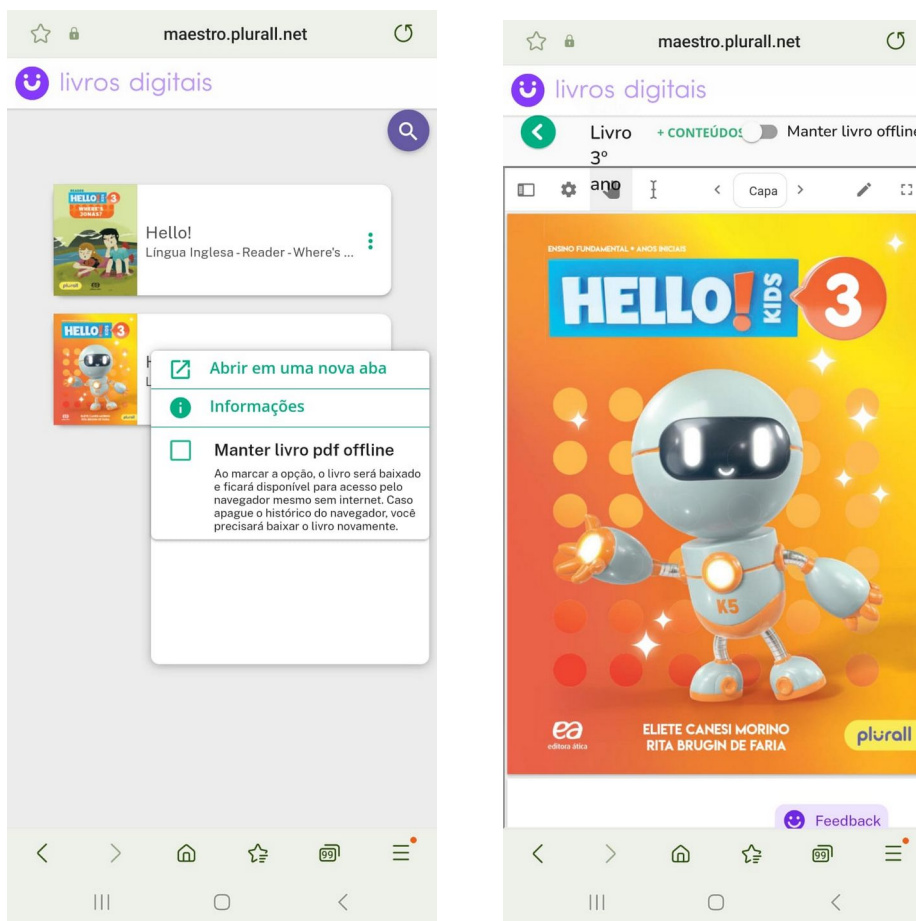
maestro.plurall.net

livros digitais

HELLO! 3 WHERE'S JONAS?

plurall

Hello!
Língua Inglesa - Reader - Where's ...

HELLO! 3

Abrir em uma nova aba

Informações

Manter livro pdf offline

Ao marcar a opção, o livro será baixado e ficará disponível para acesso pelo navegador mesmo sem internet. Caso apague o histórico do navegador, você precisará baixar o livro novamente.

99

maestro.plurall.net

livros digitais

Livro 3º ano

+ CONTEÚDOS

Manter livro offline

Capa

ENSINO FUNDAMENTAL • ANOS INICIAIS

HELLO! KIDS 3

K5

ea editora ática

ELIETE CANESI MORINO
RITA BRUGIN DE FARIA

plurall

Feedback

99